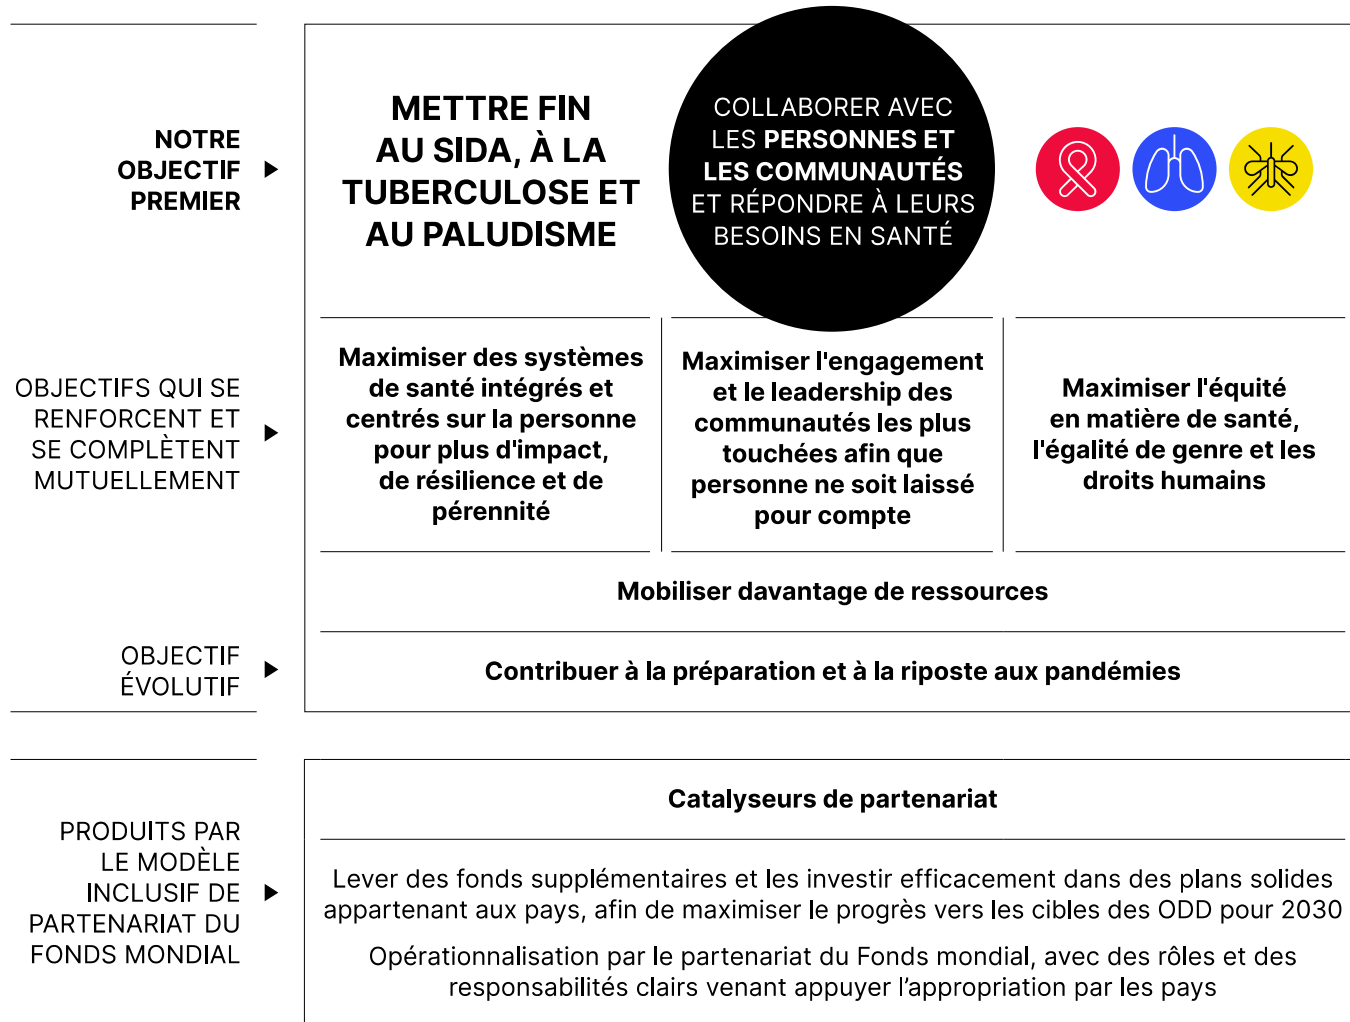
NOTRE OBJECTIF PREMIER

METTRE FIN AU SIDA, À LA TUBERCULOSE ET AU PALUDISME

COLLABORER AVEC LES PERSONNES ET LES COMMUNAUTÉS ET RÉPONDRE À LEURS BESOINS EN SANTÉ

OBJECTIFS QUI SE RENFORCENT ET SE COMPLÈTENT MUTUELLEMENT

Maximiser des systèmes de santé intégrés et centrés sur la personne pour plus d'impact, de résilience et de pérennité

Maximiser l'engagement et le leadership des communautés les plus touchées afin que personne ne soit laissé pour compte

Maximiser l'équité en matière de santé, l'égalité de genre et les droits humains

Mobiliser davantage de ressources

OBJECTIF ÉVOLUTIF

Contribuer à la préparation et à la riposte aux pandémies

PRODUITS PAR LE MODÈLE INCLUSIF DE PARTENARIAT DU FONDS MONDIAL

Catalyseurs de partenariat

Lever des fonds supplémentaires et les investir efficacement dans des plans solides appartenant aux pays, afin de maximiser le progrès vers les cibles des ODD pour 2030

Opérationnalisation par le partenariat du Fonds mondial, avec des rôles et des responsabilités clairs venant appuyer l'appropriation par les pays